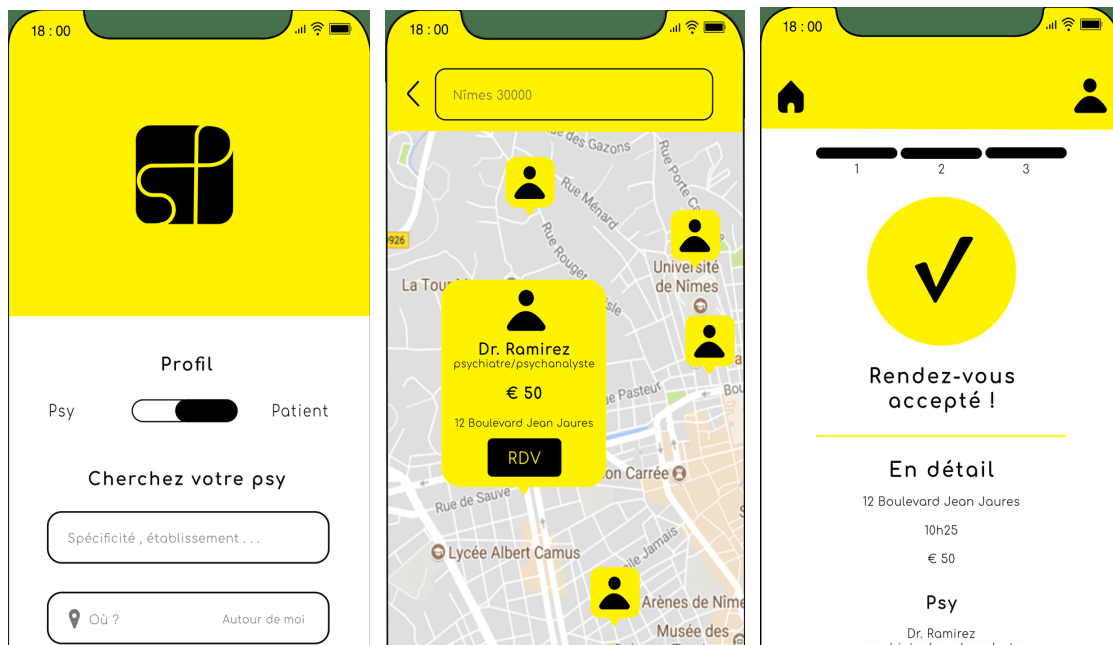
18 : 00

Profil

Psy

Patient

Cherchez votre psy

Spécificité , établissement . . .

Où ?

Autour de moi

18 : 00

Nîmes 30000

des Gazons

Rue Ménard

Rue Porte C

Rue Rouge

926

La Tour

Université de Nîmes

Dr. Ramirez

psychiatre/psychanalyste

€ 50

12 Boulevard Jean Jaures

RDV

Pasteur

Bou

on Carrée

Rue de Sauve

Lycée Albert Camus

Jamais

Arènes de Nîme

Musée des

18 : 00

1

2

3

Rendez-vous accepté !

En détail

12 Boulevard Jean Jaures

10h25

€ 50

Psy

Dr. Ramirez

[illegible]